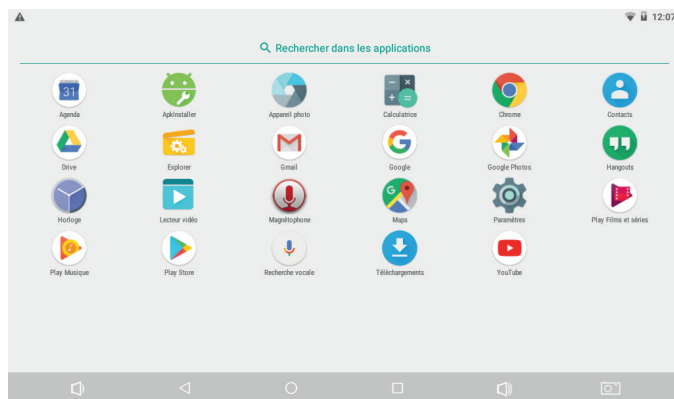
12:07

Rechercher dans les applications

31
Agenda
ApkInstaller
Appareil photo
Calculatrice
Chrome
Contacts
Drive
Explorer
Gmail
Google
Google Photos
Hangouts
Horloge
Lecteur vidéo
Magnétophone
Maps
Paramètres
Play Films et séries
Play Musique
Play Store
Recherche vocale
Téléchargements
YouTube